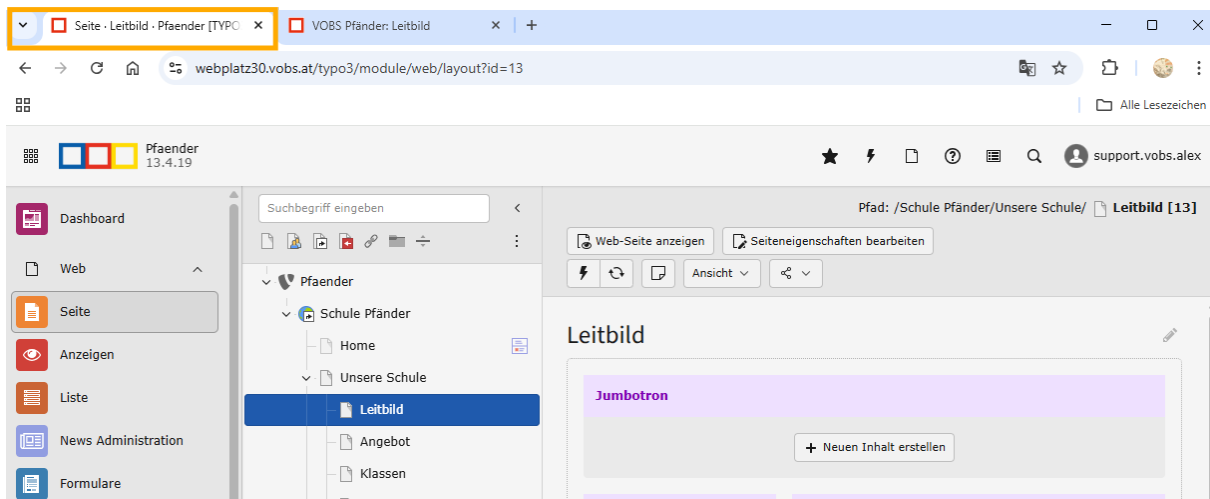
Seite · Leitbild · Pfaender [TYPO ×
VOBS Pfänder: Leitbild ×
+

webplatz30.vobs.at/typo3/module/web/layout?id=13

Alle Lesezeichen

Pfaender
13.4.19

support.vobs.alex

Dashboard
Web
Seite
Anzeigen
Liste
News Administration
Formulare

Suchbegriff eingeben

Pfaender
Schule Pfänder
Home
Unsere Schule
Leitbild
Angebot
Klassen

Pfad: /Schule Pfänder/Unsere Schule/ Leitbild [13]

Web-Seite anzeigen
Seiteneigenschaften bearbeiten
Ansicht

Leitbild

Jumbotron

+ Neuen Inhalt erstellen